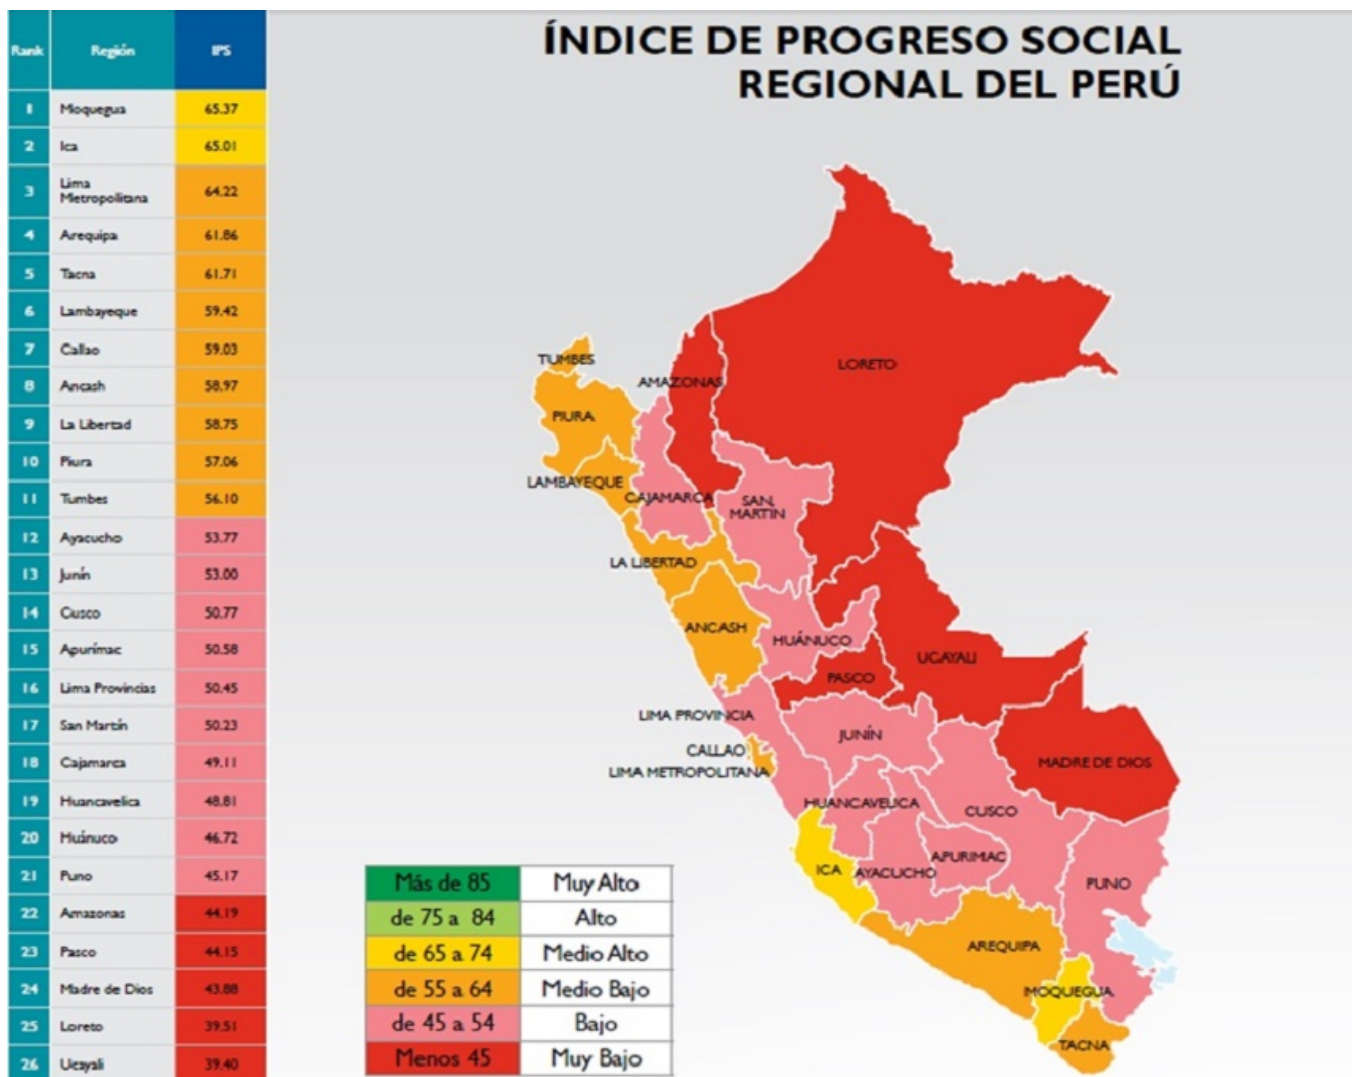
| Rank | Región | IPS |
|---|---|---|
| 1 | Moquegua | 65.37 |
| 2 | Ica | 65.01 |
| 3 | Lima Metropolitana | 64.22 |
| 4 | Arequipa | 61.86 |
| 5 | Tacna | 61.71 |
| 6 | Lambayeque | 59.42 |
| 7 | Callao | 59.03 |
| 8 | Ancash | 58.97 |
| 9 | La Libertad | 58.75 |
| 10 | Piura | 57.06 |
| 11 | Tumbes | 56.10 |
| 12 | Ayacucho | 53.77 |
| 13 | Junín | 53.00 |
| 14 | Cusco | 50.77 |
| 15 | Apurímac | 50.58 |
| 16 | Lima Provincias | 50.45 |
| 17 | San Martín | 50.23 |
| 18 | Cajamarca | 49.11 |
| 19 | Huancavelica | 48.81 |
| 20 | Huánuco | 46.72 |
| 21 | Puno | 45.17 |
| 22 | Amazonas | 44.19 |
| 23 | Pasco | 44.15 |
| 24 | Madre de Dios | 43.88 |
| 25 | Loreto | 39.51 |
| 26 | Ucayali | 39.40 |

ÍNDICE DE PROGRESO SOCIAL REGIONAL DEL PERÚ

TUMBES
PIURA
LAMBAYEQUE
AMAZONAS
LORETO
CAJAMARCA
SAN MARTIN
LA LIBERTAD
ANCASH
HUÁNUCO
UCAYALI
PASCO
LIMA PROVINCIA
JUNÍN
CALLAO
LIMA METROPOLITANA
MADRE DE DIOS
HUANCAVELICA
CUSCO
APURIMAC
ICA
AYACUCHO
PUNO
AREQUIPA
MOQUEGUA
TACNA

| | |
|---|---|
| Más de 85 | Muy Alto |
| de 75 a 84 | Alto |
| de 65 a 74 | Medio Alto |
| de 55 a 64 | Medio Bajo |
| de 45 a 54 | Bajo |
| Menos 45 | Muy Bajo |